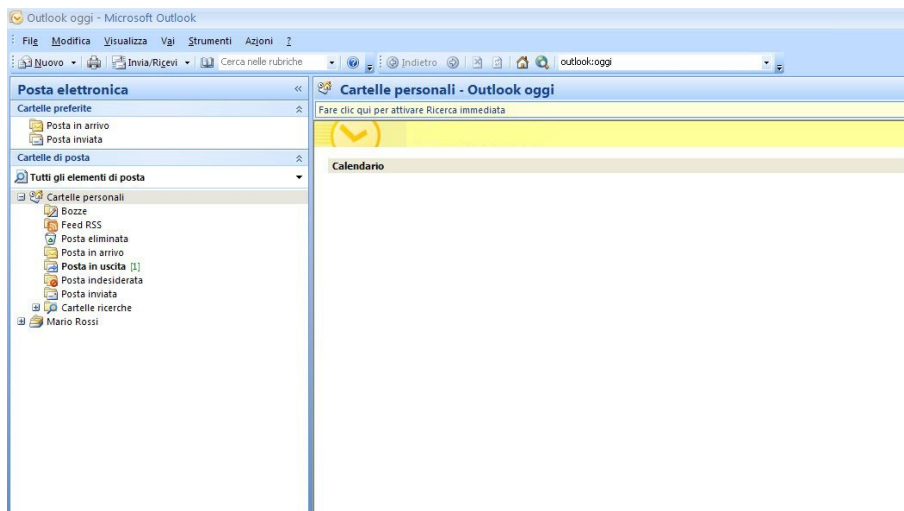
Outlook oggi - Microsoft Outlook

File Modifica Visualizza Vai Strumenti Azioni ?

Nuovo Invia/Ricevi Cerca nelle rubriche Indietro outlook:oggi

Posta elettronica

Cartelle preferite
Posta in arrivo
Posta inviata

Cartelle di posta
Tutti gli elementi di posta

Cartelle personali
Bozze
Feed RSS
Posta eliminata
Posta in arrivo
Posta in uscita [1]
Posta indesiderata
Posta inviata
Cartelle ricerche
Mario Rossi

Cartelle personali - Outlook oggi

Fare clic qui per attivare Ricerca immediata

Calendario